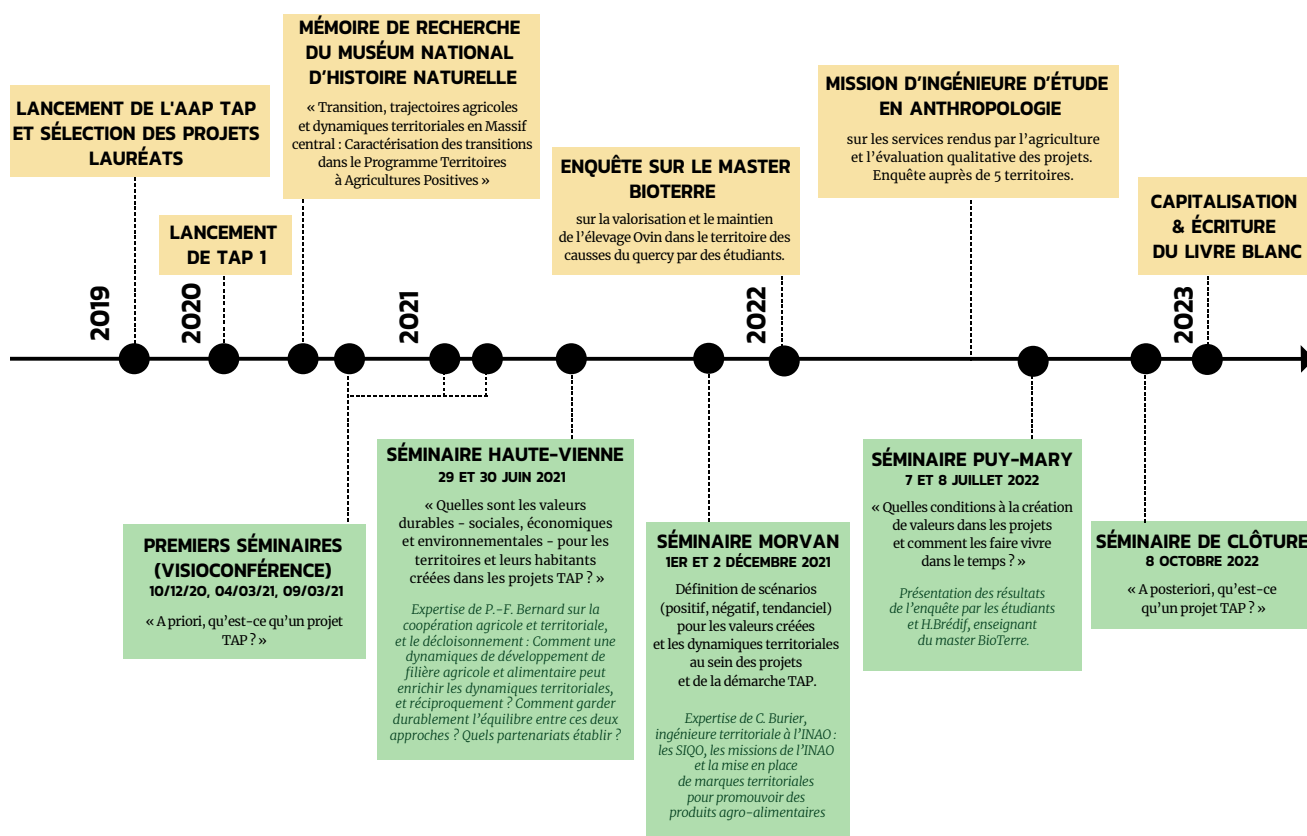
MÉMOIRE DE RECHERCHE DU MUSÉUM NATIONAL D'HISTOIRE NATURELLE

« Transition, trajectoires agricoles et dynamiques territoriales en Massif central : Caractérisation des transitions dans le Programme Territoires à Agricultures Positives »

LANCEMENT DE L'AAP TAP ET SÉLECTION DES PROJETS LAURÉATS

LANCEMENT DE TAP 1

ENQUÊTE SUR LE MASTER BIOTERRE

sur la valorisation et le maintien de l'élevage Ovin dans le territoire des causses du quercy par des étudiants.

MISSION D'INGÉNIEURE D'ÉTUDE EN ANTHROPOLOGIE

sur les services rendus par l'agriculture et l'évaluation qualitative des projets. Enquête auprès de 5 territoires.

CAPITALISATION & ÉCRITURE DU LIVRE BLANC

2019

2020

2021

2022

2023

SÉMINAIRE HAUTE-VIENNE
29 ET 30 JUIN 2021

« Quelles sont les valeurs durables - sociales, économiques et environnementales - pour les territoires et leurs habitants créées dans les projets TAP ? »

Expertise de P.-F. Bernard sur la coopération agricole et territoriale, et le décloisonnement : Comment une dynamiques de développement de filière agricole et alimentaire peut enrichir les dynamiques territoriales, et réciproquement ? Comment garder durablement l'équilibre entre ces deux approches ? Quels partenariats établir ?

SÉMINAIRE PUY-MARY
7 ET 8 JUILLET 2022

« Quelles conditions à la création de valeurs dans les projets et comment les faire vivre dans le temps ? »

Présentation des résultats de l'enquête par les étudiants et H.Brédif, enseignant du master BioTerre.

PREMIERS SÉMINAIRES (VISIOCONFÉRENCE)
10/12/20, 04/03/21, 09/03/21

« A priori, qu'est-ce qu'un projet TAP ? »

SÉMINAIRE MORVAN
1ER ET 2 DÉCEMBRE 2021

Définition de scénarios (positif, négatif, tendanciel) pour les valeurs créées et les dynamiques territoriales au sein des projets et de la démarche TAP.

Expertise de C. Burier, ingénieure territoriale à l'INAO : les SIQO, les missions de l'INAO et la mise en place de marques territoriales pour promouvoir des produits agro-alimentaires

SÉMINAIRE DE CLÔTURE
8 OCTOBRE 2022

« A posteriori, qu'est-ce qu'un projet TAP ? »